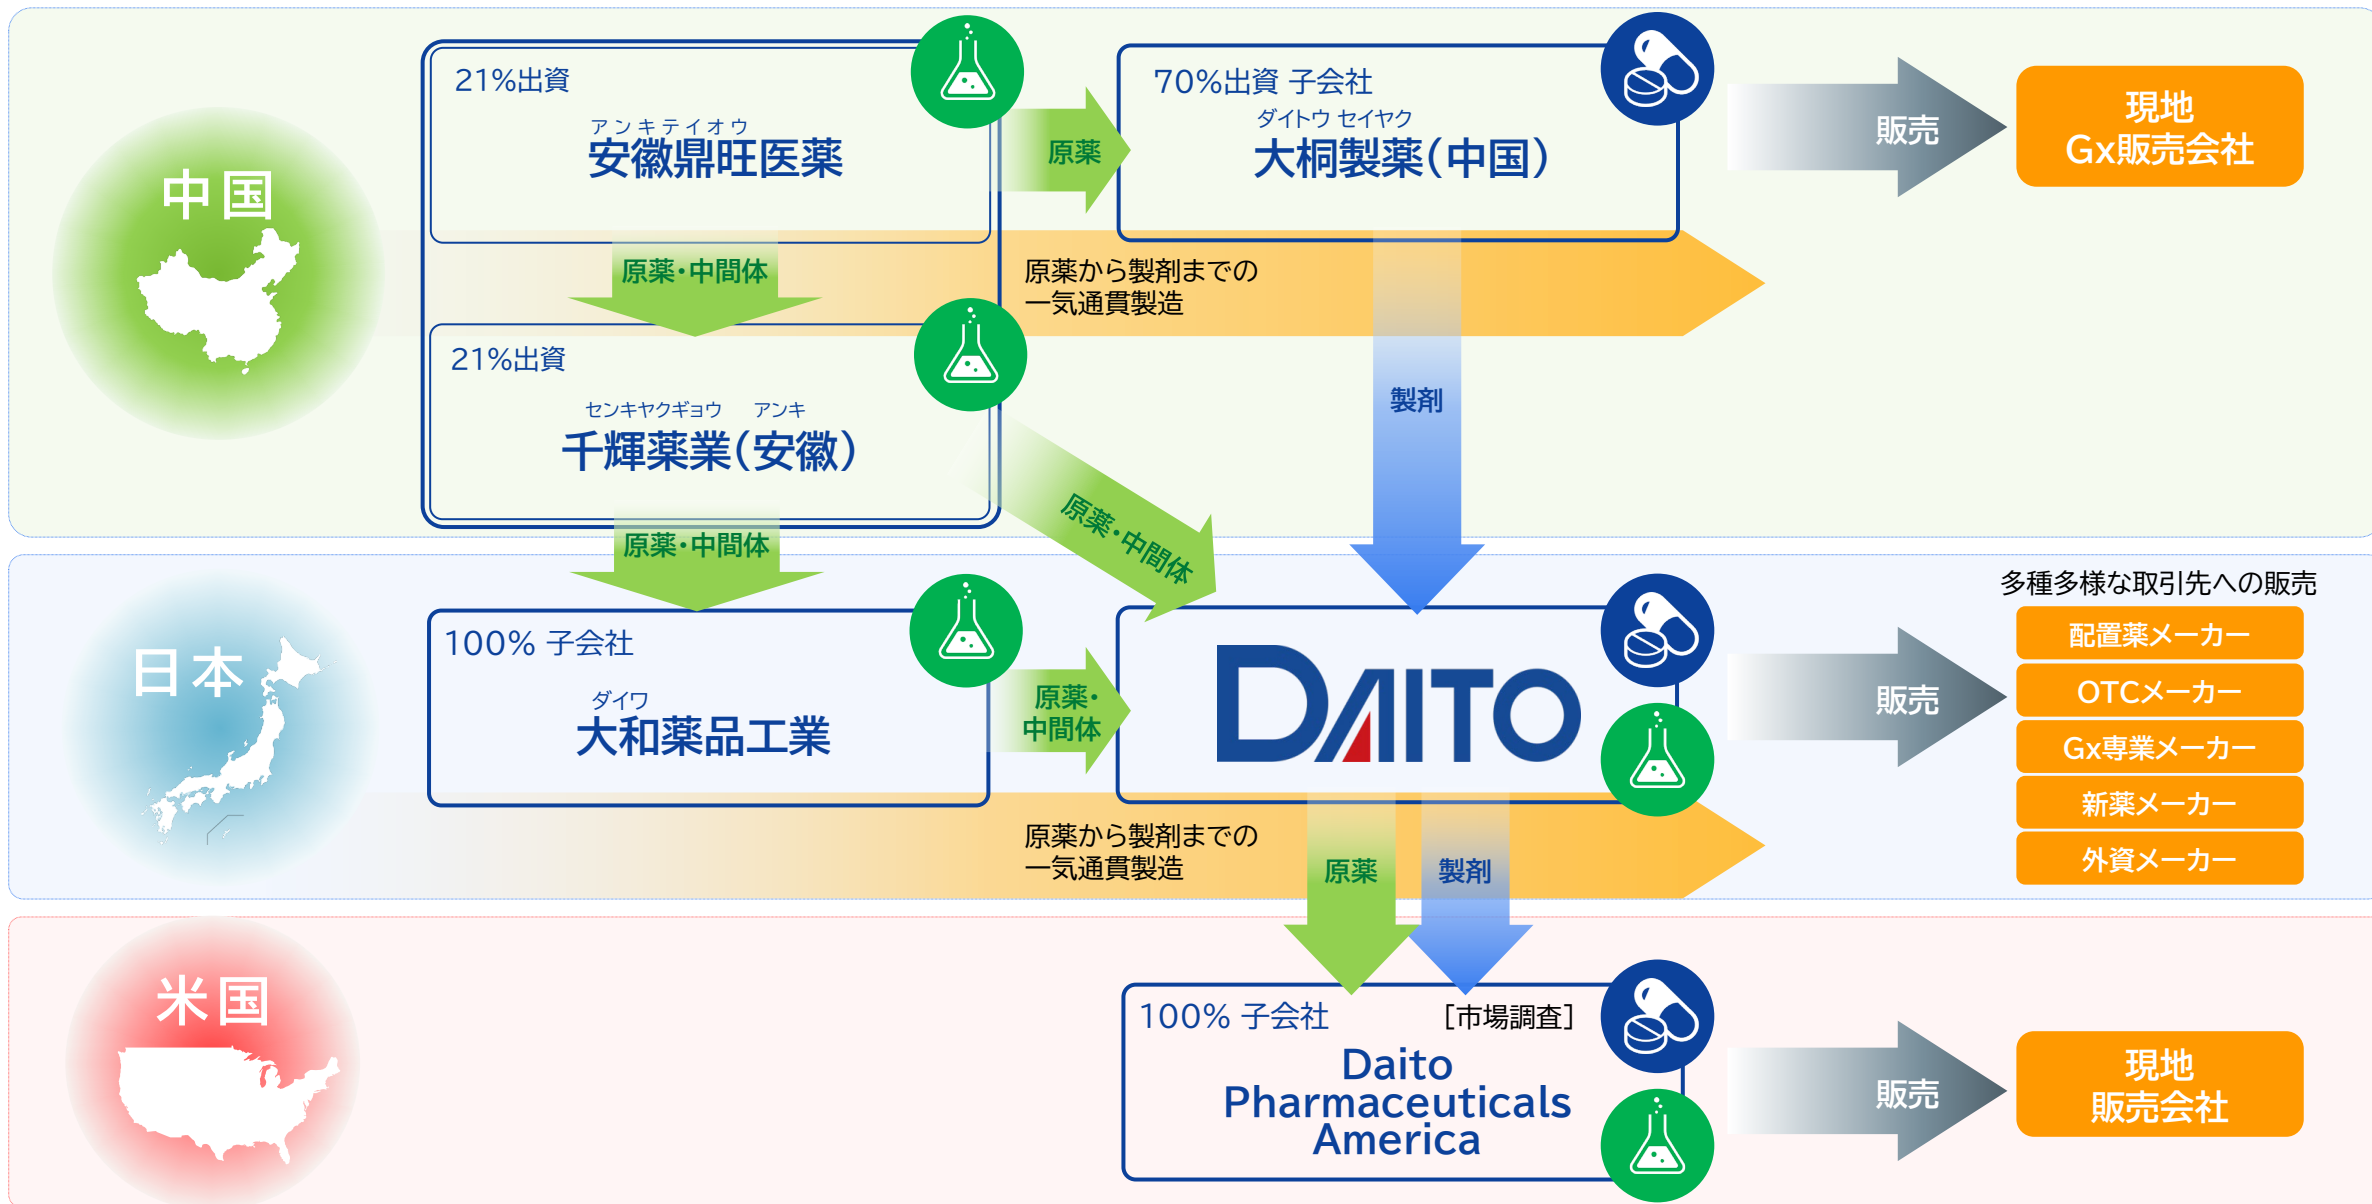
中国

21%出資
アンキテイオウ
安徽鼎旺医薬

原薬

70%出資 子会社
ダイトウ セイヤク
大桐製薬(中国)

販売

現地
Gx販売会社

原薬・中間体

原薬から製剤までの
一気通貫製造

21%出資
センキヤクギョウ アンキ
千輝薬業(安徽)

製剤

原薬・中間体

原薬・中間体

日本

100% 子会社
ダイワ
大和薬品工業

原薬・
中間体

DAITO

販売

多種多様な取引先への販売
配置薬メーカー
OTCメーカー
Gx専業メーカー
新薬メーカー
外資メーカー

原薬から製剤までの
一気通貫製造

原薬

製剤

米国

100% 子会社 [市場調査]
Daito
Pharmaceuticals
America

販売

現地
販売会社